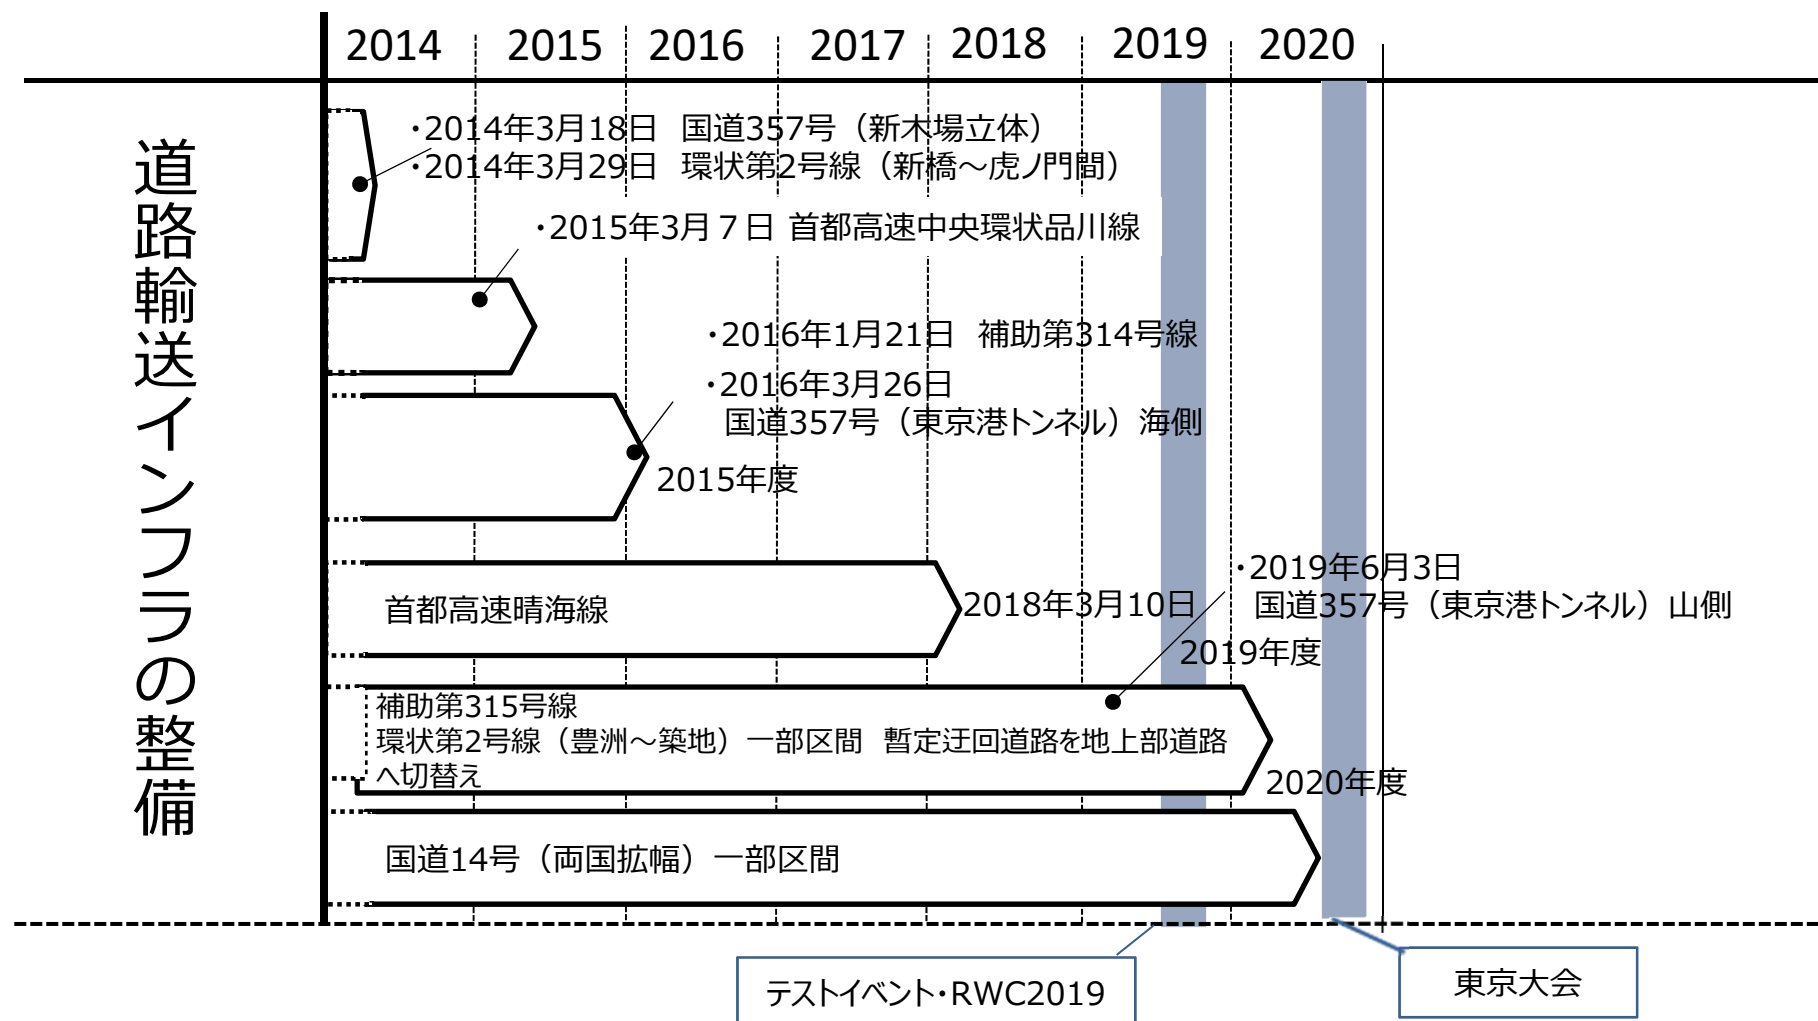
2014 2015 2016 2017 2018 2019 2020

道路輸送インフラの整備

・2014年3月18日 国道357号（新木場立体）
・2014年3月29日 環状第2号線（新橋～虎ノ門間）

・2015年3月７日 首都高速中央環状品川線

・2016年1月21日 補助第314号線
・2016年3月26日
国道357号（東京港トンネル）海側

2015年度

首都高速晴海線

2018年3月10日

・2019年6月3日
国道357号（東京港トンネル）山側

2019年度

補助第315号線
環状第2号線（豊洲～築地）一部区間 暫定迂回道路を地上部道路へ切替え

2020年度

国道14号（両国拡幅）一部区間

テストイベント・RWC2019

東京大会